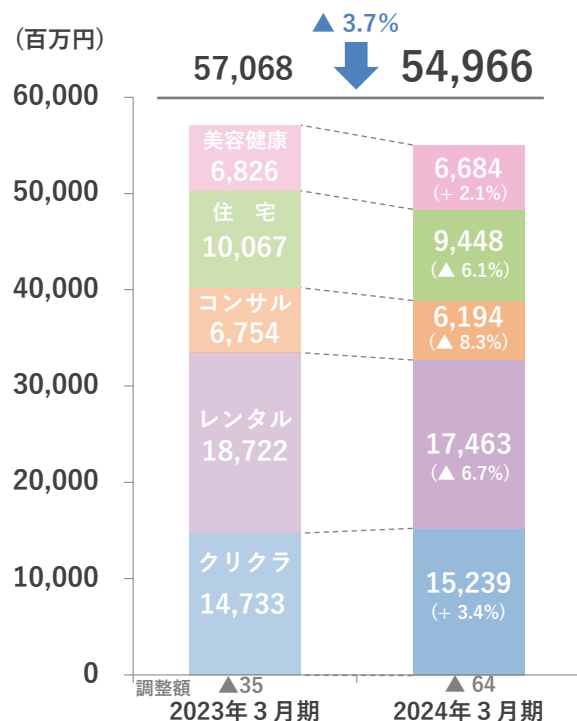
（百万円）

▲ 3.7%

57,068

54,966

60,000

50,000

40,000

30,000

20,000

10,000

0

美容健康
6,826

住　宅
10,067

コンサル
6,754

レンタル
18,722

クリクラ
14,733

6,684
（+ 2.1%）

9,448
（▲ 6.1%）

6,194
（▲ 8.3%）

17,463
（▲ 6.7%）

15,239
（+ 3.4%）

調整額　▲35

▲ 64

2023年３月期

2024年３月期